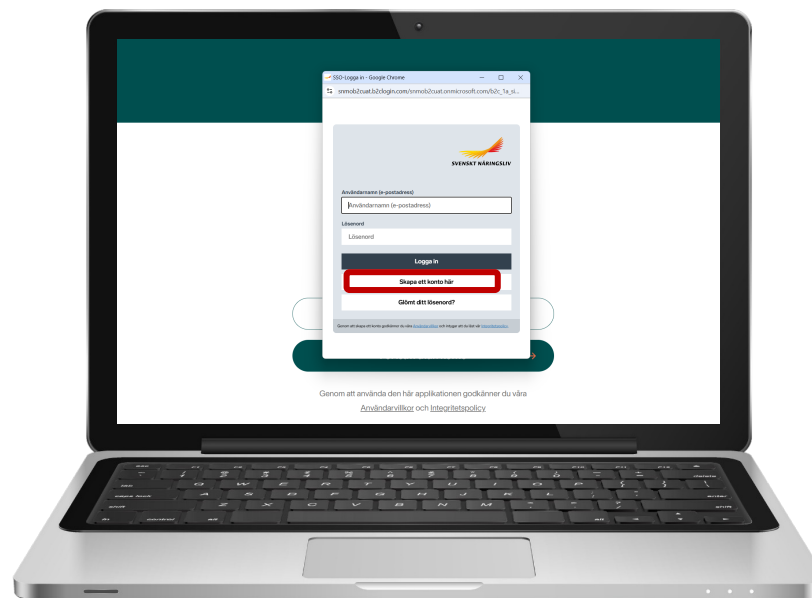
SSO-Logga in - Google Chrome

snmob2cuat.b2clogin.com/snmob2cuat.onmicrosoft.com/b2c_1a_si...

SVENSKT NÄRINGSLIV

Användarnamn (e-postadress)

Användarnamn (e-postadress)

Lösenord

Lösenord

Logga in

Skapa ett konto här

Glömt ditt lösenord?

Genom att skapa ett konto godkänner du våra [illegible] och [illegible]

Genom att använda den här applikationen godkänner du våra Användarvillkor och Integritetspolicy